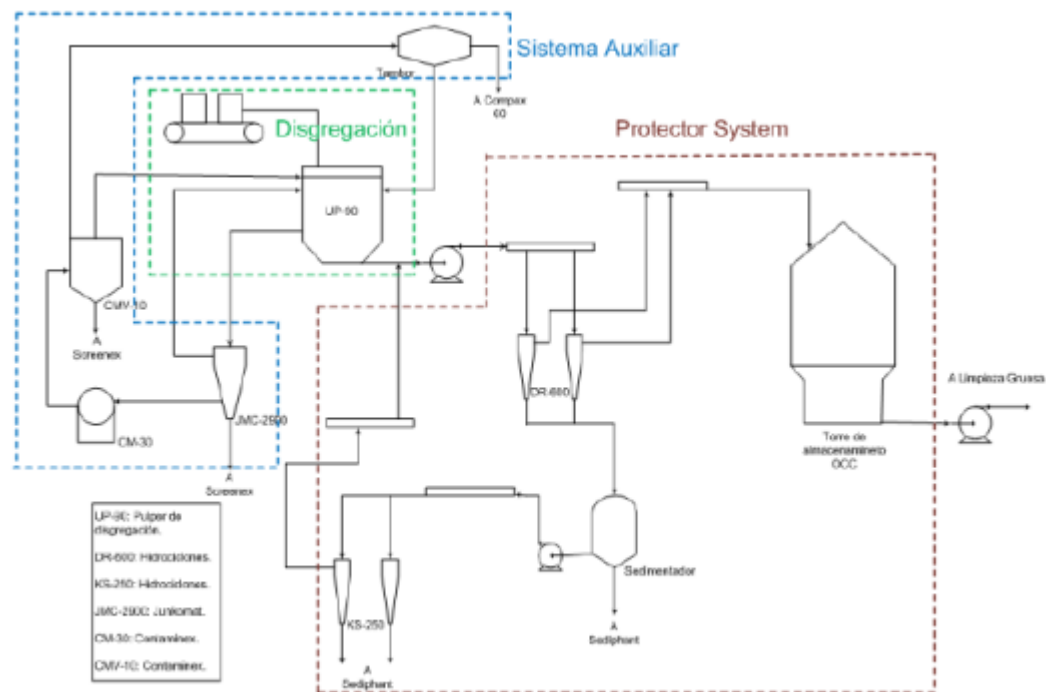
Sistema Auxiliar

Tamiz

A Compax 60

Disgregación

Protector System

UP-90

CMV-10

A Screenex

CM-30

JMC-2500

A Screenex

DR-600

A Limpieza Gruesa

Torre de almacenamiento OCC

Sedimentador

A Sediphant

KS-250

A Sediphant

UP-90: Pulper de disgregación.

DR-600: Hidrociclones.

KS-250: Hidrociclones.

JMC-2500: Junkomat.

CM-30: Containex.

CMV-10: Containex.